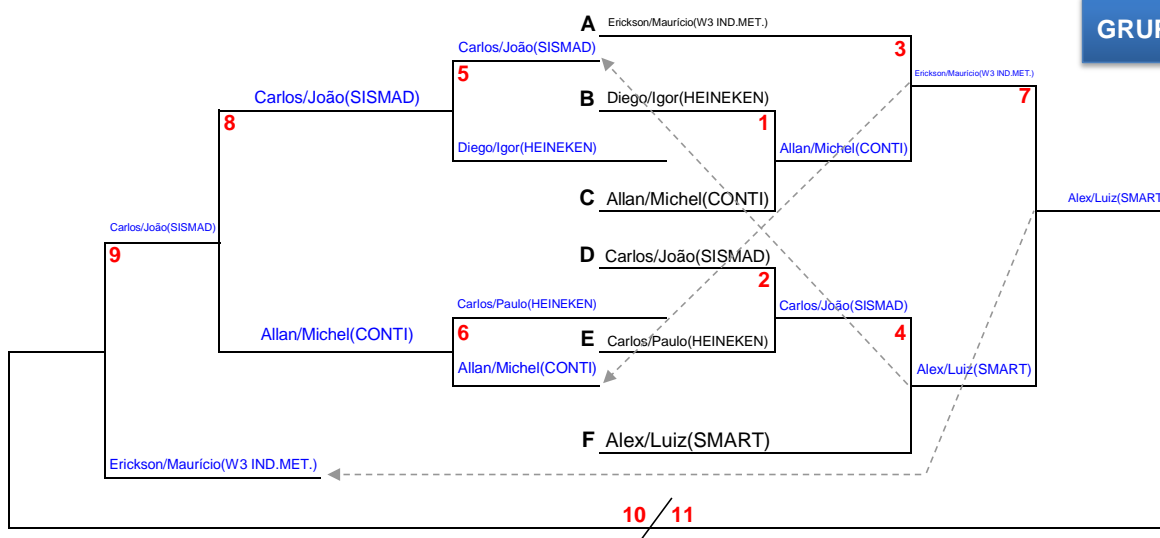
GRUP

A Erickson/Maurício(W3 IND.MET.)

Carlos/João(SISMAD)

3

5

Erickson/Maurício(W3 IND.MET.)

7

Carlos/João(SISMAD)

B Diego/Igor(HEINEKEN)

8

1

Diego/Igor(HEINEKEN)

Allan/Michel(CONTI)

C Allan/Michel(CONTI)

Alex/Luiz(SMART

Carlos/João(SISMAD)

9

D Carlos/João(SISMAD)

2

Carlos/Paulo(HEINEKEN)

Carlos/João(SISMAD)

Allan/Michel(CONTI)

6

4

E Carlos/Paulo(HEINEKEN)

Allan/Michel(CONTI)

Alex/Luiz(SMART)

F Alex/Luiz(SMART)

Erickson/Maurício(W3 IND.MET.)

10 11